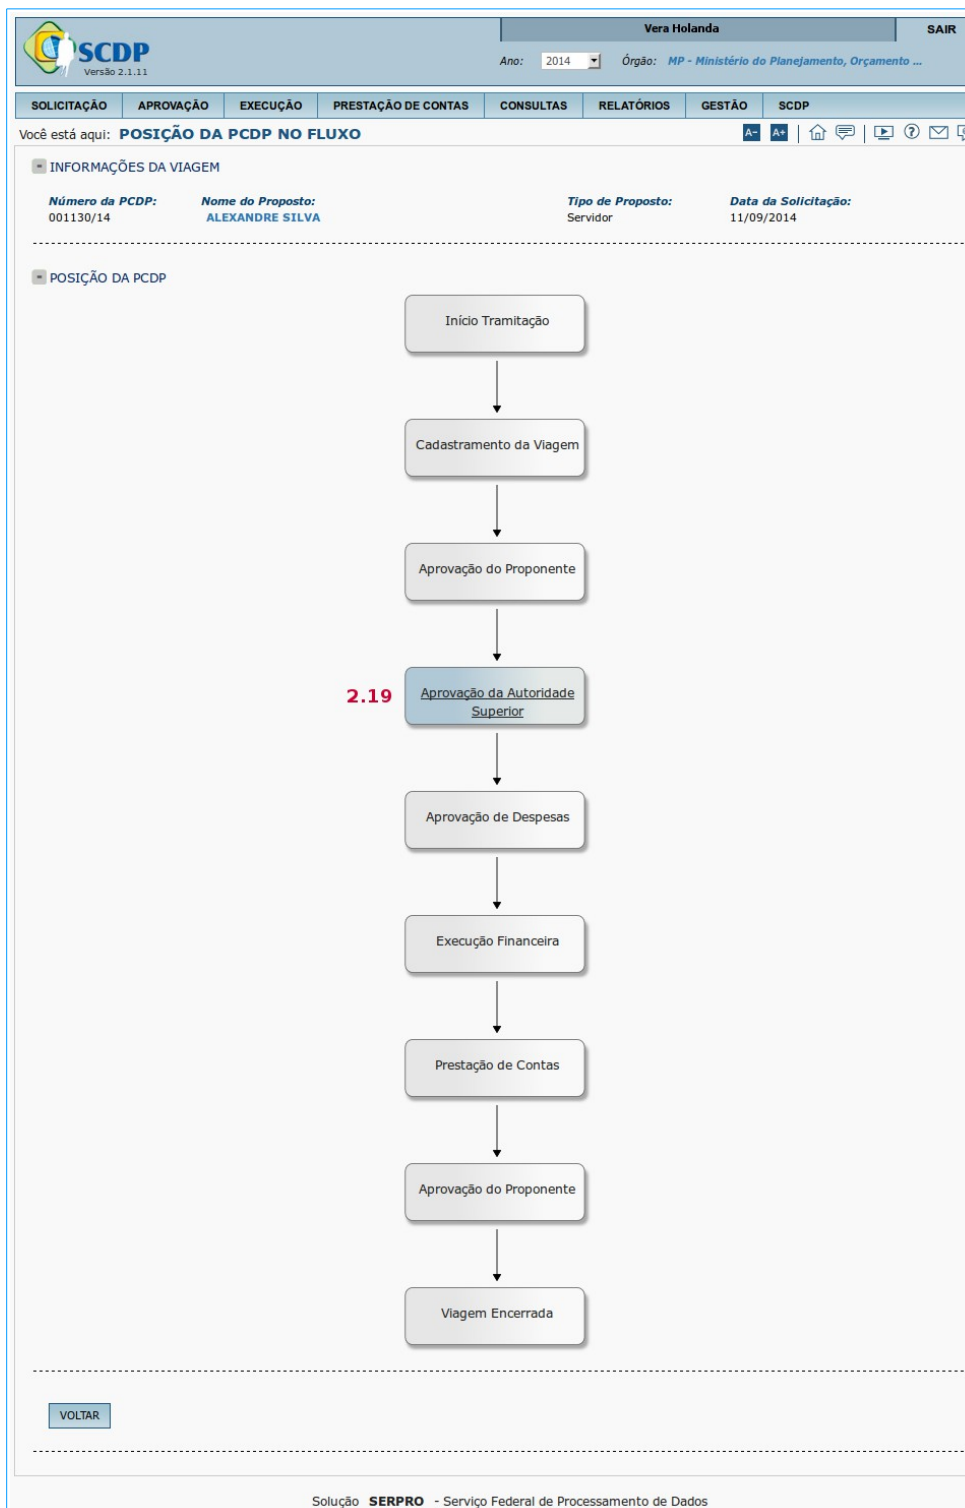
SCDP
Versão 2.1.11

Vera Holanda
SAIR

Ano: 2014
Órgão: MP - Ministério do Planejamento, Orçamento ...

SOLICITAÇÃO
APROVAÇÃO
EXECUÇÃO
PRESTAÇÃO DE CONTAS
CONSULTAS
RELATÓRIOS
GESTÃO
SCDP

Você está aqui: POSIÇÃO DA PCDP NO FLUXO

A- A+

INFORMAÇÕES DA VIAGEM

| Número da PCDP: | Nome do Proposto: | Tipo de Proposto: | Data da Solicitação: |
|---|---|---|---|
| 001130/14 | ALEXANDRE SILVA | Servidor | 11/09/2014 |

POSIÇÃO DA PCDP

Início Tramitação

Cadastramento da Viagem

Aprovação do Proponente

2.19 Aprovação da Autoridade Superior

Aprovação de Despesas

Execução Financeira

Prestação de Contas

Aprovação do Proponente

Viagem Encerrada

VOLTAR

Solução SERPRO - Serviço Federal de Processamento de Dados